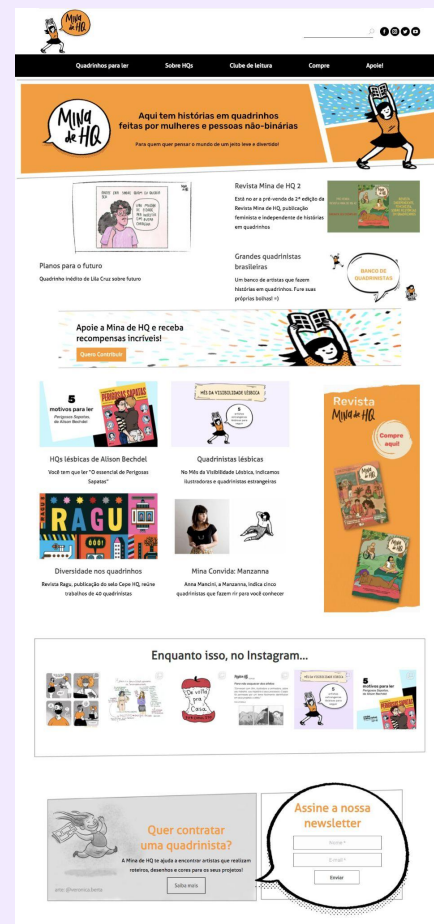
Mina de HQ

Quadrinhos para ler
Sobre HQs
Clube de leitura
Compre
Apoie!

Mina de HQ
Aqui tem histórias em quadrinhos feitas por mulheres e pessoas não-binárias
Para quem quer pensar o mundo de um jeito leve e divertido!

Planos para o futuro
Quadrinho inédito de Lila Cruz sobre futuro

Revista Mina de HQ 2
Está no ar a pré-venda da 2ª edição da Revista Mina de HQ, publicação feminista e independente de histórias em quadrinhos

Grandes quadrinistas brasileiras
Um banco de artistas que fazem histórias em quadrinhos. Fure suas próprias bolhas! =)

BANCO DE QUADRINISTAS

Apoie a Mina de HQ e receba recompensas incríveis!
Quero Contribuir

5 motivos para ler Perigosas Sapatas de Alison Bechdel

HQs lésbicas de Alison Bechdel
Você tem que ler "O essencial de Perigosas Sapatas"

MÊS DA VISIBILIDADE LÉSBICA

Quadrinistas lésbicas
No Mês da Visibilidade Lésbica, indicamos ilustradoras e quadrinistas estrangeiras

Revista Mina de HQ
Compre aqui!

RAGU

Diversidade nos quadrinhos
Revista Ragu, publicação do selo Cepe HQ, reúne trabalhos de 40 quadrinistas

Mina Convida: Manzanna
Anna Mancini, a Manzanna, indica cinco quadrinistas que fazem rir para você conhecer

Enquanto isso, no Instagram...

Quer contratar uma quadrinista?
A Mina de HQ te ajuda a encontrar artistas que realizam roteiros, desenhos e cores para os seus projetos!
Saiba mais
arte: @veronica.berta

Assine a nossa newsletter
Nome *
E-mail *
Enviar